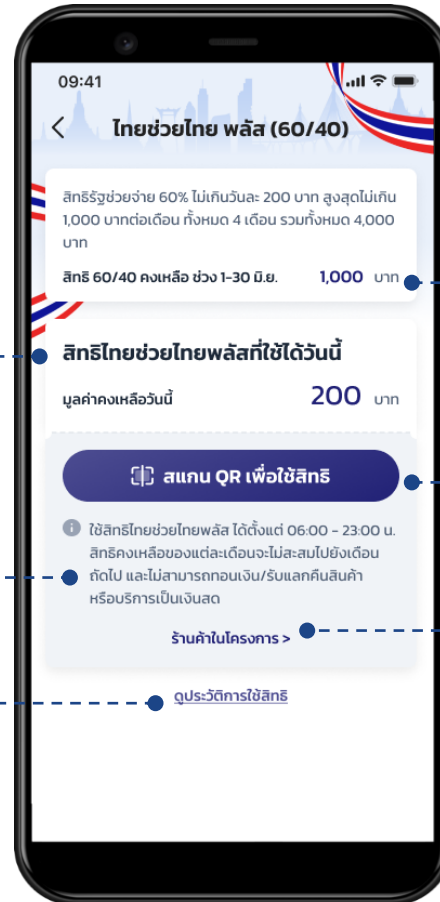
09:41

ไทยช่วยไทย พลัส (60/40)

สิทธิรัฐช่วยจ่าย 60% ไม่เกินวันละ 200 บาท สูงสุดไม่เกิน 1,000 บาทต่อเดือน ทั้งหมด 4 เดือน รวมทั้งหมด 4,000 บาท

สิทธิ 60/40 คงเหลือ ช่วง 1-30 มิ.ย. 1,000 บาท

สิทธิไทยช่วยไทยพลัสที่ใช้ได้วันนี้

มูลค่าคงเหลือวันนี้ 200 บาท

สแกน QR เพื่อใช้สิทธิ

ใช้สิทธิไทยช่วยไทยพลัส ได้ตั้งแต่ 06:00 - 23:00 น. สิทธิคงเหลือของแต่ละเดือนจะไม่สะสมไปยังเดือนถัดไป และไม่สามารถถอนเงิน/รับแลกคืนสินค้าหรือบริการเป็นเงินสด

ร้านค้าในโครงการ >

ดูประวัติการใช้สิทธิ